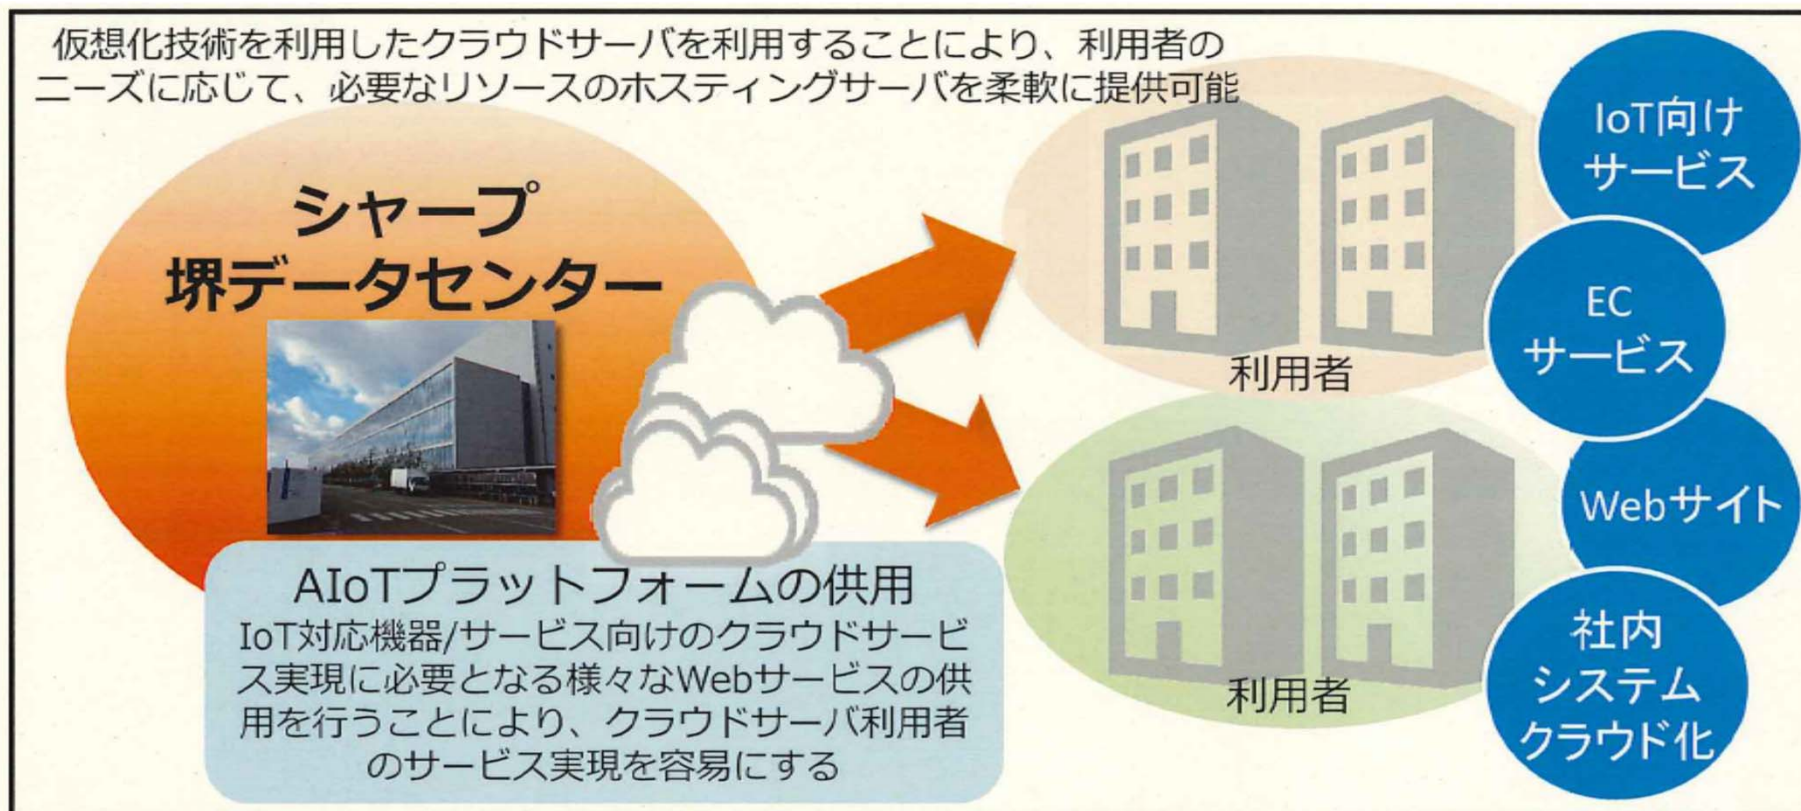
仮想化技術を利用したクラウドサーバを利用することにより、利用者のニーズに応じて、必要なリソースのホスティングサーバを柔軟に提供可能

シャープ
堺データセンター

AIoTプラットフォームの供用
IoT対応機器/サービス向けのクラウドサービス実現に必要となる様々なWebサービスの供用を行うことにより、クラウドサーバ利用者のサービス実現を容易にする

利用者

利用者

IoT向け
サービス

EC
サービス

Webサイト

社内
システム
クラウド化